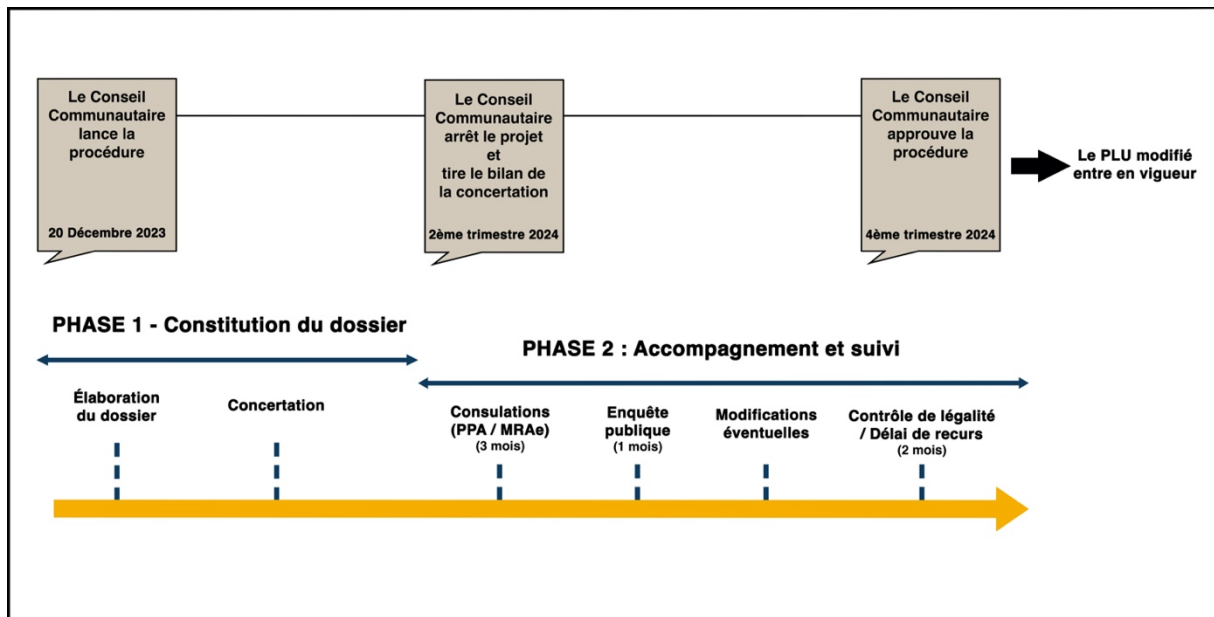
Le Conseil Communautaire lance la procédure

20 Décembre 2023

Le Conseil Communautaire arrêt le projet et tire le bilan de la concertation

2ème trimestre 2024

Le Conseil Communautaire approuve la procédure

4ème trimestre 2024

Le PLU modifié entre en vigueur

PHASE 1 - Constitution du dossier

PHASE 2 : Accompagnement et suivi

Élaboration du dossier

Concertation

Consulations (PPA / MRAe) (3 mois)

Enquête publique (1 mois)

Modifications éventuelles

Contrôle de légalité / Délai de recurs (2 mois)